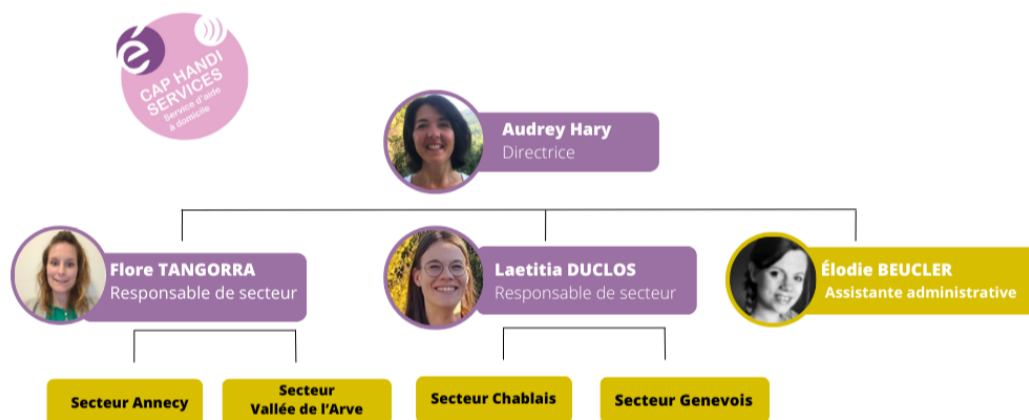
é
CAP HANDI SERVICES
Service d'aide à domicile

Audrey Hary
Directrice

Flore TANGORRA
Responsable de secteur

Laetitia DUCLOS
Responsable de secteur

Élodie BEUCLER
Assistante administrative

Secteur Annecy

Secteur Vallée de l'Arve

Secteur Chablais

Secteur Genevois